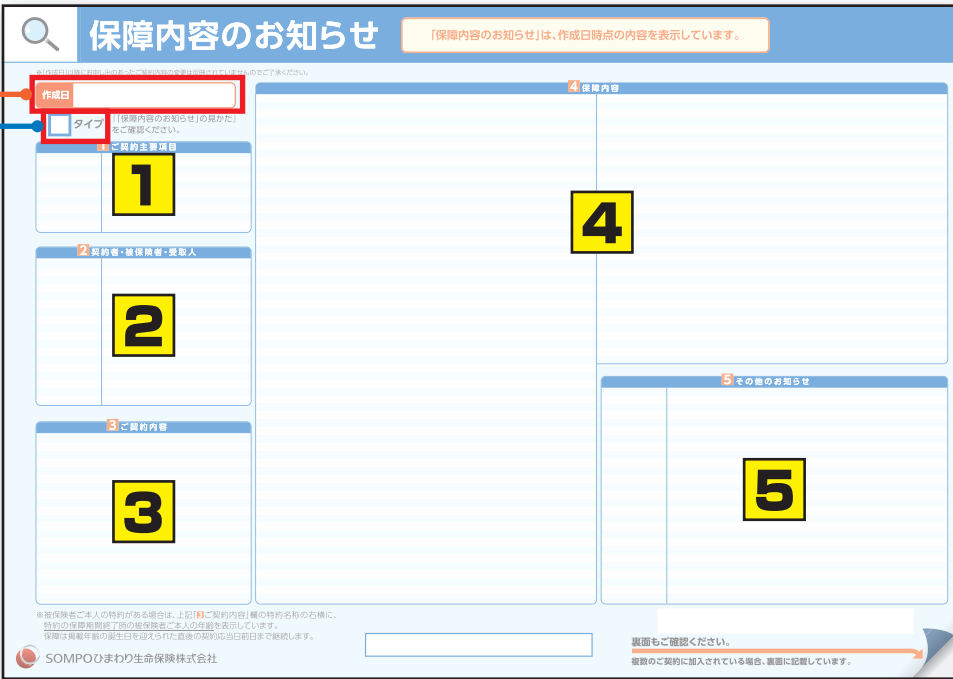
保障内容のお知らせ

「保障内容のお知らせ」は、作成日時点の内容を表示しています。

※作成日以降にお申し出のあったご契約内容の変更は反映されていませんのでご了承ください。

作成日

タイプ

「保障内容のお知らせ」の見かた」をご確認ください。

1 ご契約主要項目

1

2 契約者・被保険者・受取人

2

3 ご契約内容

3

4 保障内容

4

5 その他のお知らせ

5

※被保険者ご本人の特約がある場合は、上記「3ご契約内容」欄の特約名称の右横に、特約の保障期間終了時の被保険者ご本人の年齢を表示しています。保障は掲載年齢の誕生日を迎えられた直後の契約応当日前日まで継続します。

SOMPOひまわり生命保険株式会社

裏面もご確認ください。

複数のご契約に加入されている場合、裏面に記載しています。